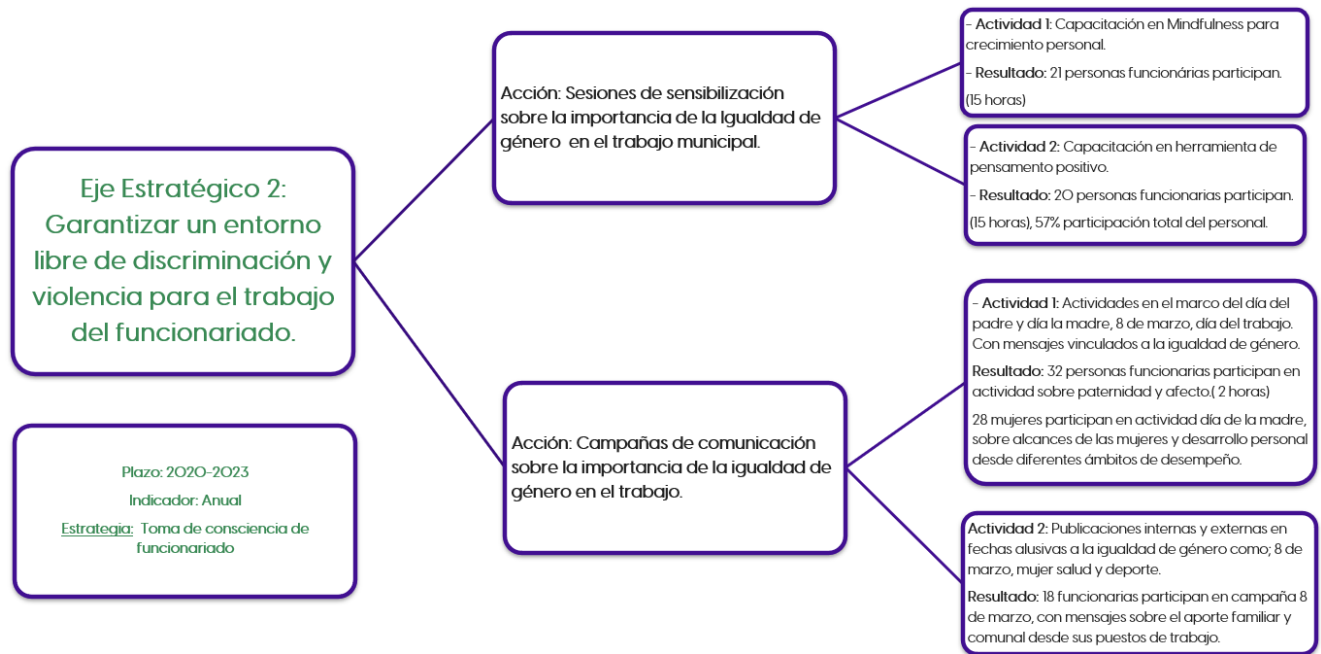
Eje Estratégico 2: Garantizar un entorno libre de discriminación y violencia para el trabajo del funcionariado.

Plazo: 2020-2023

Indicador: Anual

Estrategia: Toma de consciencia de funcionariado

Acción: Sesiones de sensibilización sobre la importancia de la Igualdad de género en el trabajo municipal.

- Actividad 1: Capacitación en Mindfulness para crecimiento personal.

- Resultado: 21 personas funcionárias participan.

(15 horas)

- Actividad 2: Capacitación en herramienta de pensamento positivo.

- Resultado: 20 personas funcionarias participan.

(15 horas), 57% participación total del personal.

Acción: Campañas de comunicación sobre la importancia de la igualdad de género en el trabajo.

- Actividad 1: Actividades en el marco del día del padre y día la madre, 8 de marzo, día del trabajo. Con mensajes vinculados a la igualdad de género.

Resultado: 32 personas funcionarias participan en actividad sobre paternidad y afecto.( 2 horas)

28 mujeres participan en actividad día de la madre, sobre alcances de las mujeres y desarrollo personal desde diferentes ámbitos de desempeño.

Actividad 2: Publicaciones internas y externas en fechas alusivas a la igualdad de género como; 8 de marzo, mujer salud y deporte.

Resultado: 18 funcionarias participan en campaña 8 de marzo, con mensajes sobre el aporte familiar y comunal desde sus puestos de trabajo.